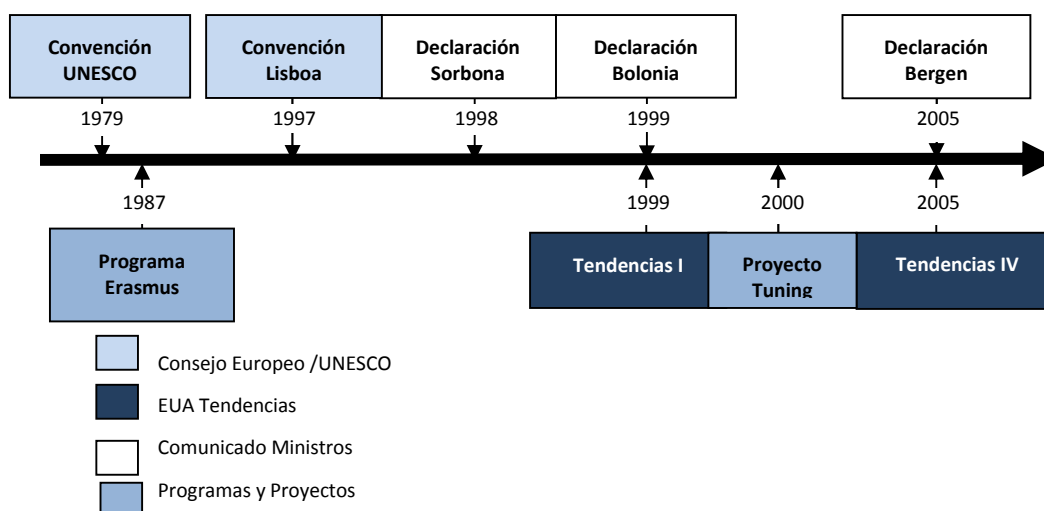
Convención UNESCO

Convención Lisboa

Declaración Sorbona

Declaración Bolonia

Declaración Bergen

1979

1997

1998

1999

2005

1987

1999

2000

2005

Programa Erasmus

Tendencias I

Proyecto Tuning

Tendencias IV

Consejo Europeo /UNESCO

EUA Tendencias

Comunicado Ministros

Programas y Proyectos